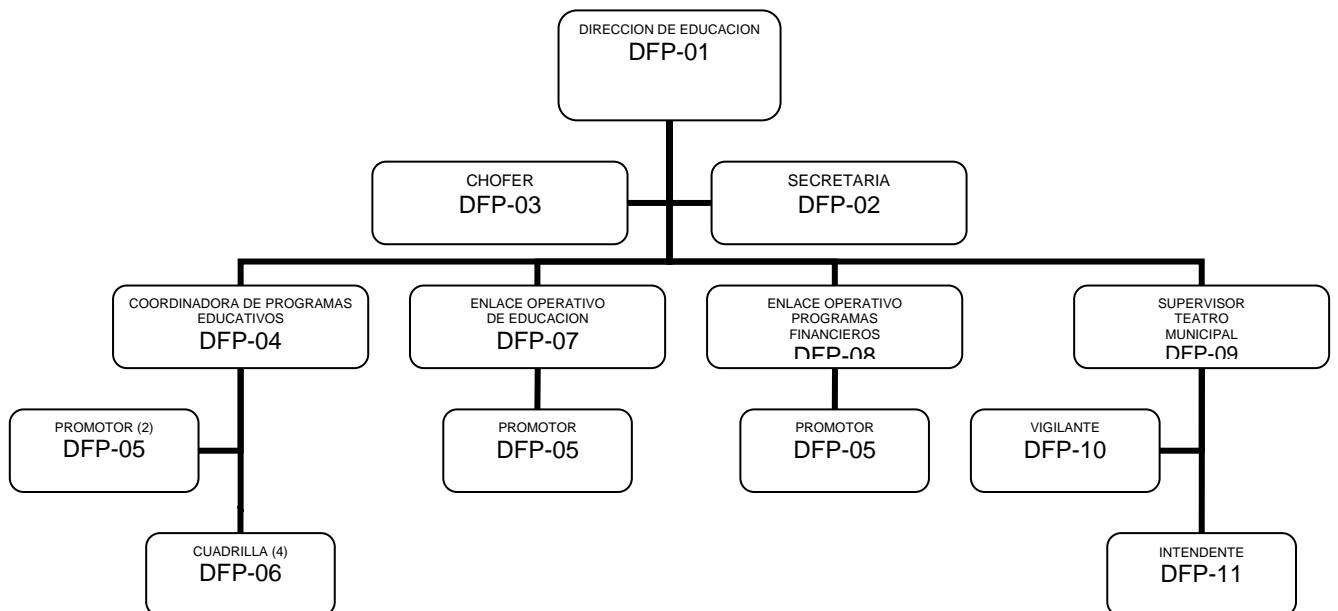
DIRECCION DE EDUCACION
DFP-01

CHOFER
DFP-03

SECRETARIA
DFP-02

COORDINADORA DE PROGRAMAS EDUCATIVOS
DFP-04

ENLACE OPERATIVO DE EDUCACION
DFP-07

ENLACE OPERATIVO PROGRAMAS FINANCIEROS
DFP-08

SUPERVISOR TEATRO MUNICIPAL
DFP-09

PROMOTOR (2)
DFP-05

PROMOTOR
DFP-05

PROMOTOR
DFP-05

VIGILANTE
DFP-10

CUADRILLA (4)
DFP-06

INTENDENTE
DFP-11